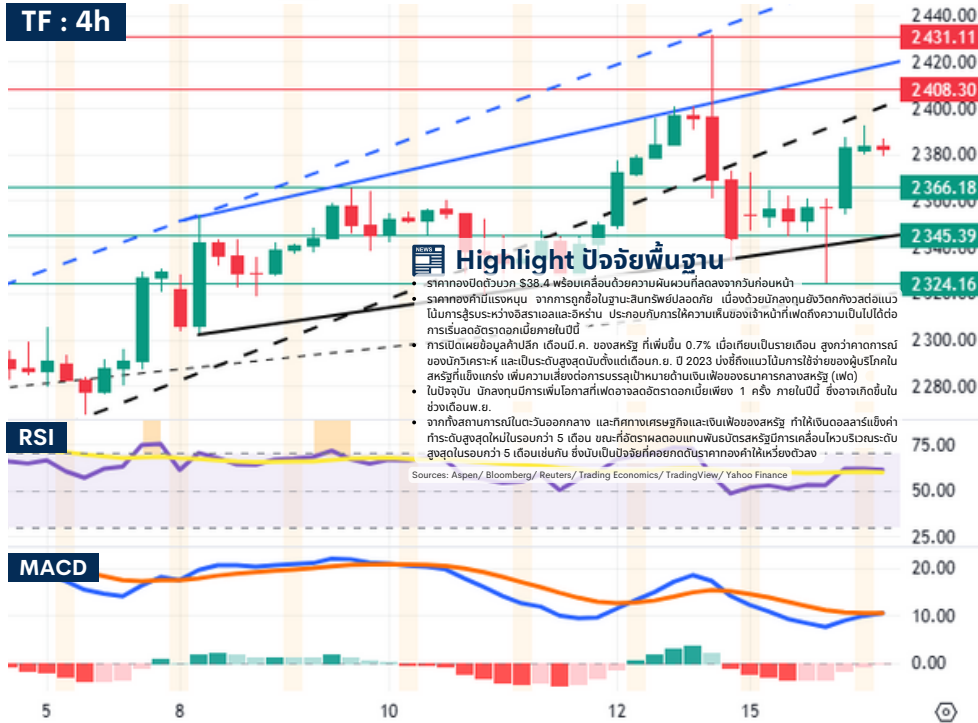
TF : 4h

2440.00
2431.11
2420.00
2408.30
2400.00
2380.00
2366.18
2345.39
2324.16
2300.00
2280.00

Highlight ปัจจัยพื้นฐาน

• ราคาทองปิดตัวบวก $38.4 พร้อมเคลื่อนด้วยความผันผวนที่ลดลงจากวันก่อนหน้า
• ราคาทองคำมีแรงหนุน จากการถูกซื้อในฐานะสินทรัพย์ปลอดภัย เนื่องด้วยนักลงทุนยังวิตกกังวลต่อแนวโน้มการสู้รบระหว่างอิสราเอลและอิหร่าน ประกอบกับการให้ความเห็นของเจ้าหน้าที่เฟดถึงความเป็นไปได้ต่อการเริ่มลดอัตราดอกเบี้ยภายในปีนี้
• การเปิดเผยข้อมูลค้าปลีก เดือนมี.ค. ของสหรัฐ ที่เพิ่มขึ้น 0.7% เมื่อเทียบเป็นรายเดือน สูงกว่าคาดการณ์ของนักวิเคราะห์ และเป็นระดับสูงสุดนับตั้งแต่เดือนก.ย. ปี 2023 บ่งชี้ถึงแนวโน้มการใช้จ่ายของผู้บริโภคในสหรัฐที่แข็งแกร่ง เพิ่มความเสี่ยงต่อการบรรลุเป้าหมายด้านเงินเฟ้อของธนาคารกลางสหรัฐ (เฟด)
• ในปัจจุบัน นักลงทุนมีการเพิ่มโอกาสที่เฟดอาจลดอัตราดอกเบี้ยเพียง 1 ครั้ง ภายในปีนี้ ซึ่งอาจเกิดขึ้นในช่วงเดือนพ.ย.
• จากทั้งสถานการณ์ในตะวันออกกลาง และทิศทางเศรษฐกิจและเงินเฟ้อของสหรัฐ ทำให้เงินดอลลาร์แข็งค่าทำระดับสูงสุดในรอบกว่า 5 เดือน ขณะที่อัตราผลตอบแทนพันธบัตรสหรัฐมีการเคลื่อนไหวบริเวณระดับสูงสุดในรอบกว่า 5 เดือนเช่นกัน ซึ่งนับเป็นปัจจัยที่คอยกดดันราคาทองคำให้เหวี่ยงตัวลง

Sources: Aspen/ Bloomberg/ Reuters/ Trading Economics/ TradingView/ Yahoo Finance

RSI
75.00
50.00
25.00

MACD
20.00
10.00
0.00

5 8 10 12 15